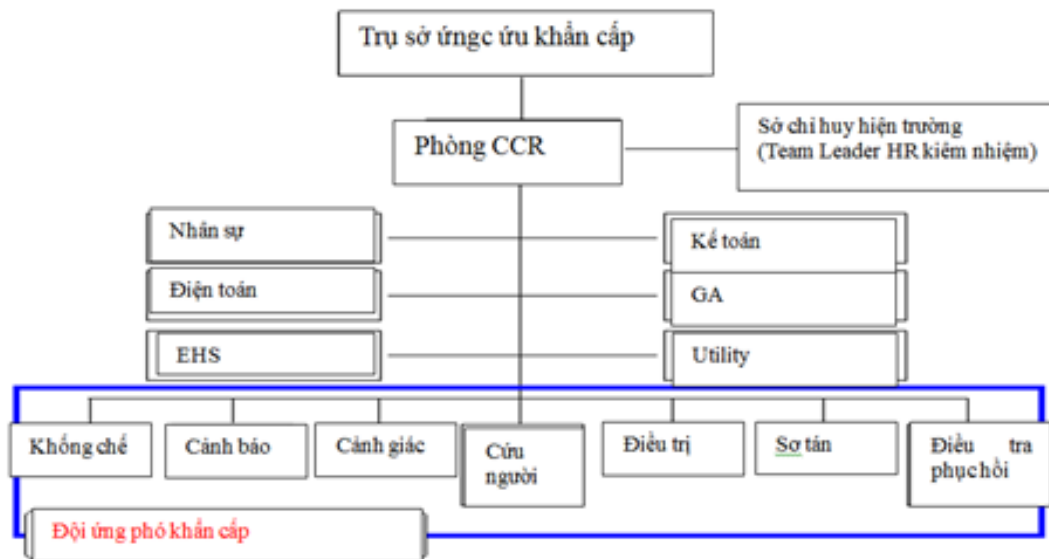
Trụ sở ứngc ứu khẩn cấp

Phòng CCR

Sở chi huy hiện trường (Team Leader HR kiêm nhiệm)

Nhân sự

Kế toán

Điện toán

GA

EHS

Utility

Khống chế

Cảnh báo

Cảnh giác

Cứu người

Điều trị

Sơ tán

Điều tra phục hồi

Đội ứng phó khẩn cấp